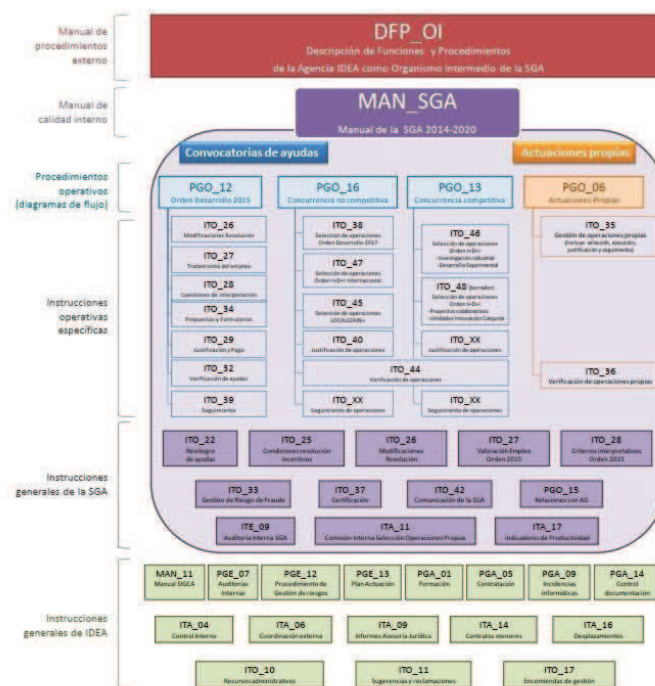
Manual de procedimientos externo

DFP_OI
Descripción de Funciones y Procedimientos
de la Agencia IDEA como Organismo Intermedio de la SGA

Manual de calidad interno

MAN_SGA
Manual de la SGA 2014-2020

Procedimientos operativos (diagramas de flujo)

Convocatorias de ayudas

Actuaciones propias

PGO_12
Orden Desarrollo 2015

PGO_16
Concurrencia no competitiva

PGO_13
Concurrencia competitiva

PGO_06
Actuaciones Propias

Instrucciones operativas específicas

ITO_26
Modificaciones Resolución

ITO_27
Tratamiento del empleo

ITO_28
Cuestiones de interpretación

ITO_34
Propuestas y Formularios

ITO_29
Justificación y Pago

ITO_32
Verificación de ayudas

ITO_39
Seguimiento

ITO_38
Selección de operaciones Orden Desarrollo 2017

ITO_47
Selección de operaciones Orden I+D+i Internacional

ITO_45
Selección de operaciones «LOCALIZA IN»

ITO_40
Justificación de operaciones

ITO_46
Selección de operaciones Orden I+D+i
- Investigación industrial
- Desarrollo Experimental

ITO_48 (borrador)
Selección de operaciones Orden I+D+i
- Proyectos colaborativos
- Unidades Innovación Conjunta

ITO_XX
Justificación de operaciones

ITO_44
Verificación de operaciones

ITO_XX
Seguimiento de operaciones

ITO_XX
Seguimiento de operaciones

ITO_35
Gestión de operaciones propias (incluye: selección, ejecución, justificación y seguimiento)

ITO_36
Verificación de operaciones propias

Instrucciones generales de la SGA

ITO_22
Reintegro de ayudas

ITO_25
Condiciones resolución incentivos

ITO_26
Modificaciones Resolución

ITO_27
Valoración Empleo Orden 2015

ITO_28
Criterios interpretativos Orden 2015

ITO_33
Gestión de Riesgo de Fraude

ITO_37
Certificación

ITO_42
Comunicación de la SGA

PGO_15
Relaciones con AG

ITE_09
Auditoría Interna SGA

ITA_11
Comisión Interna Selección Operaciones Propias

ITA_17
Indicadores de Productividad

Instrucciones generales de IDEA

MAN_11
Manual SIGCA

PGE_07
Auditorías Internas

PGE_12
Procedimiento de Gestión de riesgos

PGE_13
Plan Actuación

PGA_01
Formación

PGA_05
Contratación

PGA_09
Incidencias informáticas

PGA_14
Control documentación

ITA_04
Control Interno

ITA_06
Coordinación externa

ITA_09
Informes Asesoría Jurídica

ITA_14
Contratos menores

ITA_16
Desplazamientos

ITO_10
Recursos administrativos

ITO_11
Sugerencias y reclamaciones

ITO_17
Encomiendas de gestión